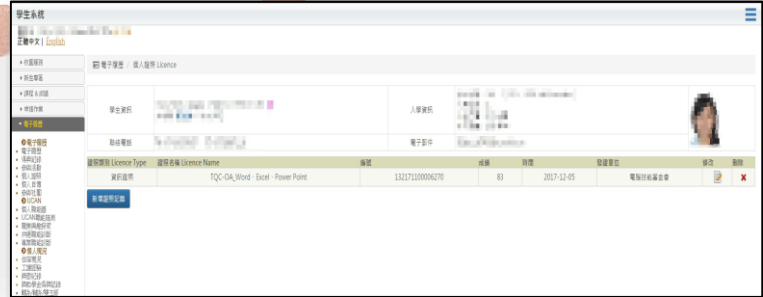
學生系統

正體中文 | English

校園服務
新生專區
課程 & 成績
學習作業
電子履歷

電子履歷
電子履歷
通識記錄
學經活動
個人證照
個人自傳
個人作品
UCAN
個人職能
UCAN職能測評
職業興趣探索
作品專題說明
職業職能診斷
個人檔案
自我介紹
工讀經歷
獎懲紀錄
活動參與與記錄
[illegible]

電子履歷 / 個人證照 Licence

學生資訊 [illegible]
入學資訊 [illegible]
聯絡電話 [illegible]
電子郵件 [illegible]

| 證照類別 Licence Type | 證照名稱 Licence Name | 編號 | 成績 | 時間 | 發證單位 | 修改 | 刪除 |
|---|---|---|---|---|---|---|---|
| 資訊證照 | TQC-OA_Word、Excel、Power Point | 132171100006270 | 83 | 2017-12-05 | 電腦技能基金會 | | ✖ |

新增證照記錄